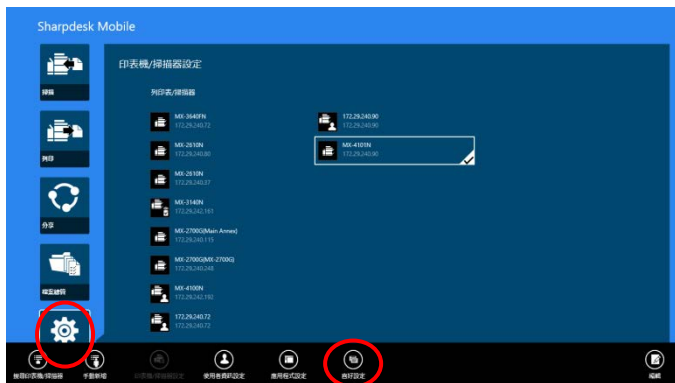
Sharpdesk Mobile

掃描

列印

分享

檔案總管

印表機/掃描器設定

列印表/掃描器

MX-3640FN
172.29.240.72

MX-2610N
172.29.240.80

MX-2610N
172.29.240.37

MX-3140N
172.29.242.183

MX-2700G(Main Annex)
172.29.240.115

MX-2700G(MX-2700G)
172.29.240.248

MX-4100N
172.29.242.192

172.29.240.72
172.29.240.72

172.29.240.90
172.29.240.90

MX-4101N
172.29.240.90

搜尋印表機/掃描器

手動新增

印表機/掃描器設定

使用者資訊設定

應用程式設定

喜好設定

編輯